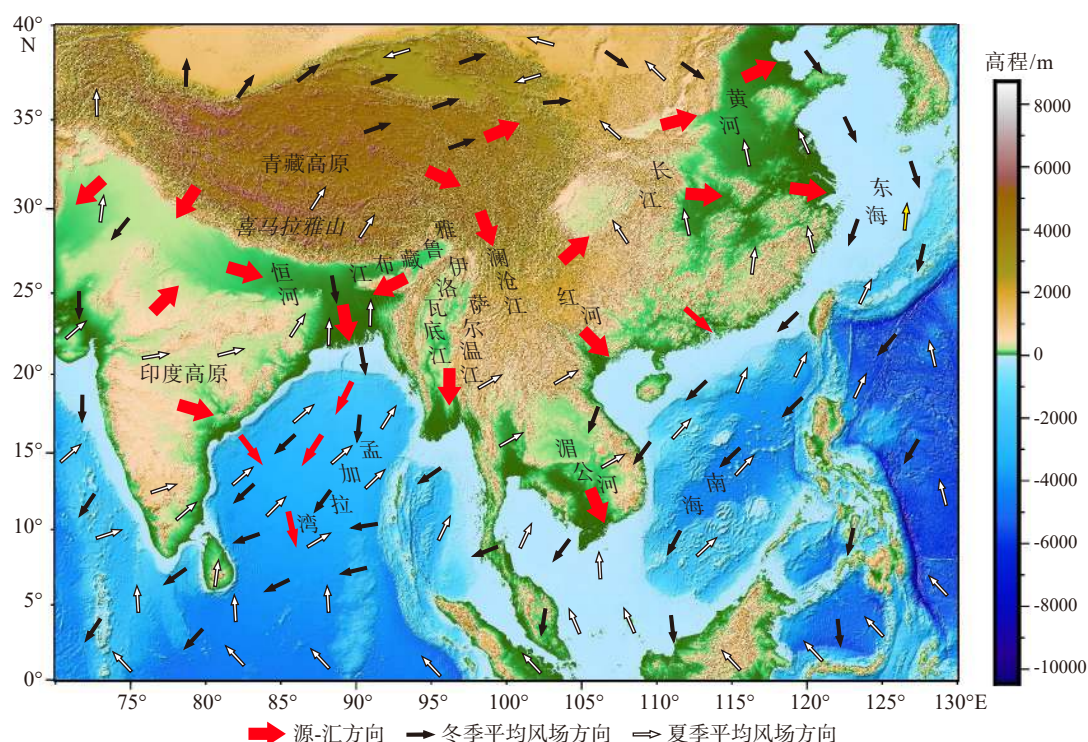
40°
N
35°
30°
25°
20°
15°
10°
5°
0°
75°
80°
85°
90°
95°
100°
105°
110°
115°
120°
125°
130°E

青藏高原
喜马拉雅山
恒河
雅鲁藏布江
伊洛瓦底江
萨尔温江
澜沧江
红河
长江
黄河
东海
印度高原
孟加拉湾
湄公河
南海

高程/m
8000
6000
4000
2000
0
-2000
-4000
-6000
-8000
-10000

源-汇方向
冬季平均风场方向
夏季平均风场方向